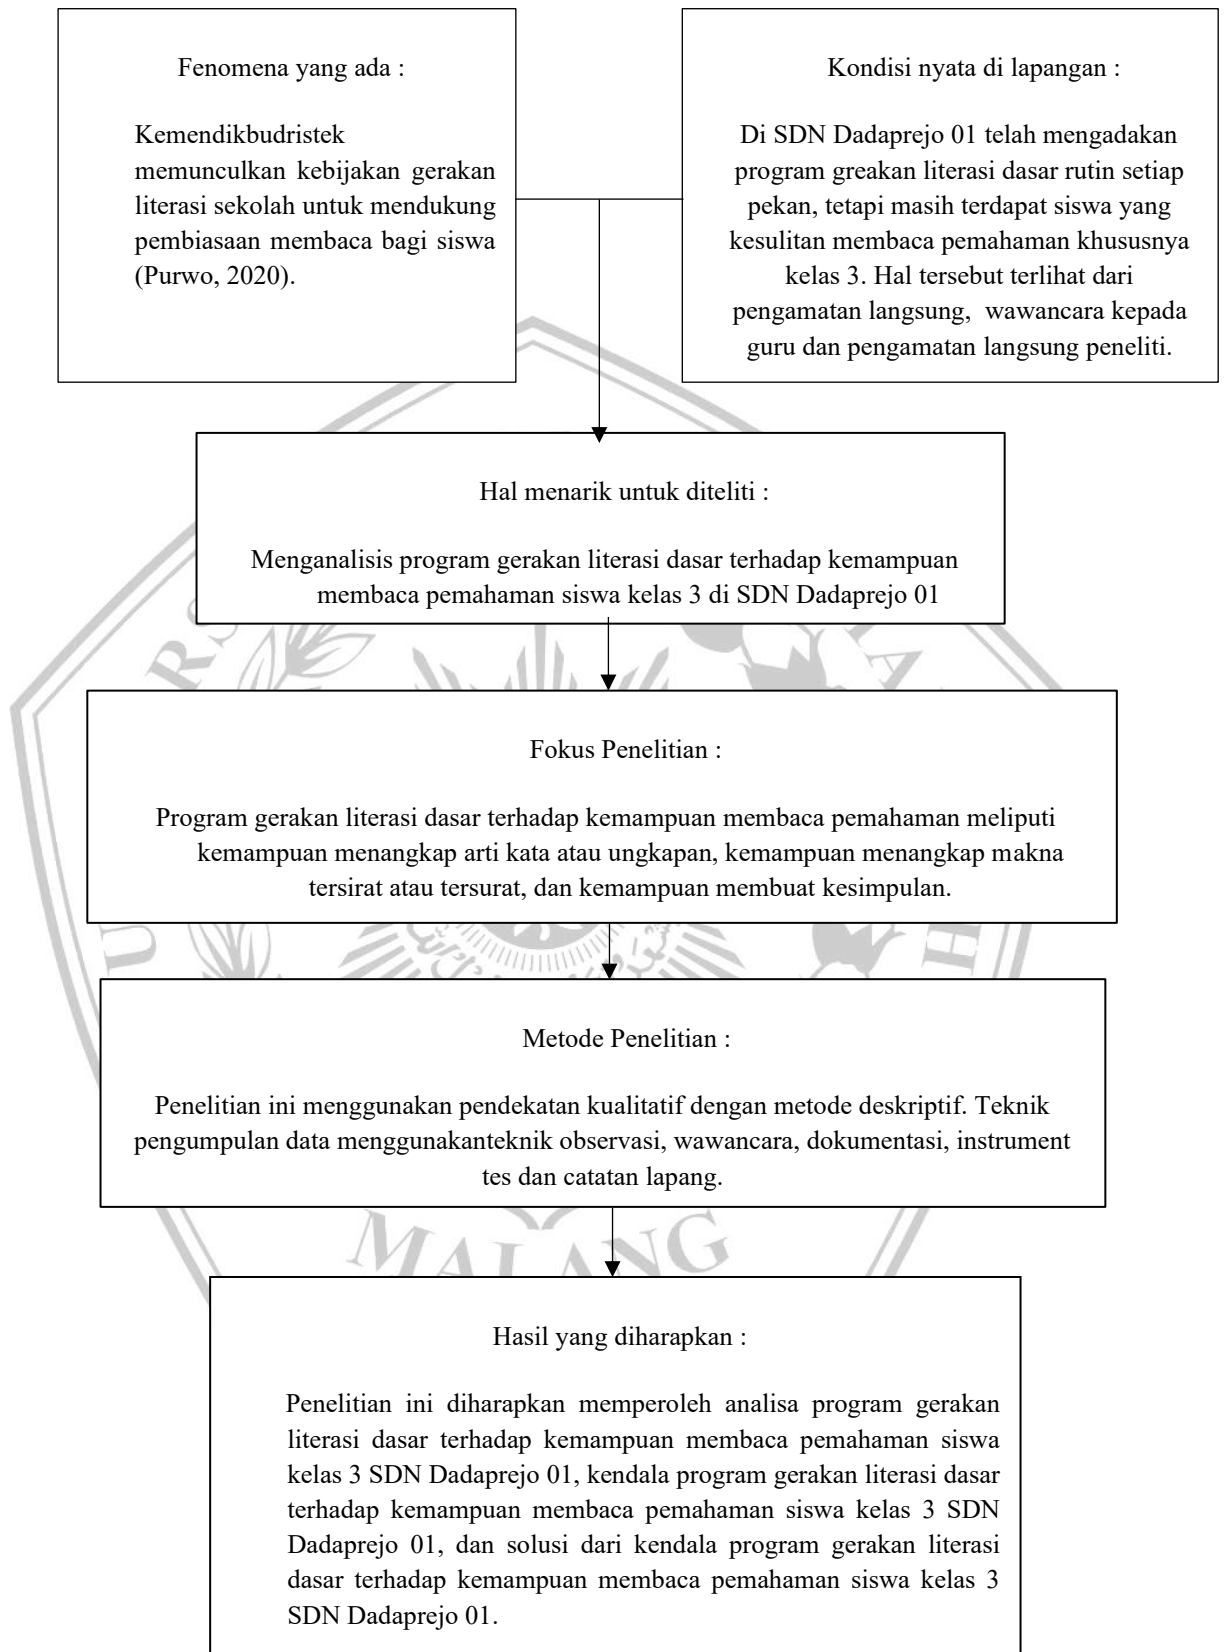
Fenomena yang ada :

Kemendikbudristek memunculkan kebijakan gerakan literasi sekolah untuk mendukung pembiasaan membaca bagi siswa (Purwo, 2020).

Kondisi nyata di lapangan :

Di SDN Dadaprejo 01 telah mengadakan program greakan literasi dasar rutin setiap pekan, tetapi masih terdapat siswa yang kesulitan membaca pemahaman khususnya kelas 3. Hal tersebut terlihat dari pengamatan langsung, wawancara kepada guru dan pengamatan langsung peneliti.

Hal menarik untuk diteliti :

Menganalisis program gerakan literasi dasar terhadap kemampuan membaca pemahaman siswa kelas 3 di SDN Dadaprejo 01

Fokus Penelitian :

Program gerakan literasi dasar terhadap kemampuan membaca pemahaman meliputi kemampuan menangkap arti kata atau ungkapan, kemampuan menangkap makna tersirat atau tersurat, dan kemampuan membuat kesimpulan.

Metode Penelitian :

Penelitian ini menggunakan pendekatan kualitatif dengan metode deskriptif. Teknik pengumpulan data menggunakanteknik observasi, wawancara, dokumentasi, instrument tes dan catatan lapang.

Hasil yang diharapkan :

Penelitian ini diharapkan memperoleh analisa program gerakan literasi dasar terhadap kemampuan membaca pemahaman siswa kelas 3 SDN Dadaprejo 01, kendala program gerakan literasi dasar terhadap kemampuan membaca pemahaman siswa kelas 3 SDN Dadaprejo 01, dan solusi dari kendala program gerakan literasi dasar terhadap kemampuan membaca pemahaman siswa kelas 3 SDN Dadaprejo 01.